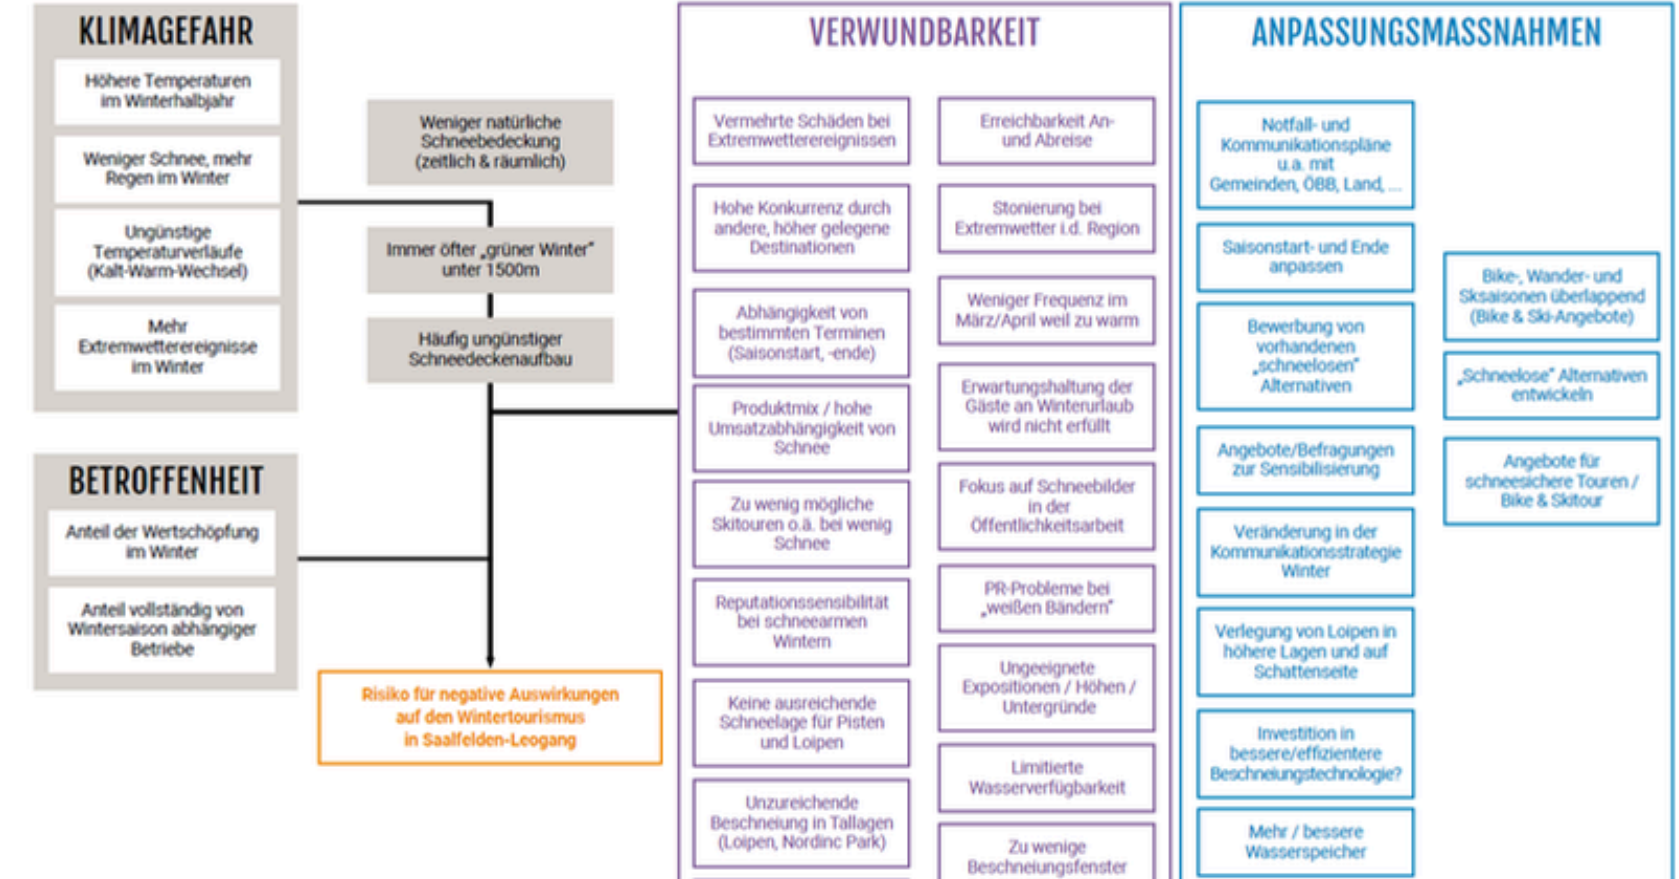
KLIMAGEFAHR

Höhere Temperaturen im Winterhalbjahr

Weniger Schnee, mehr Regen im Winter

Ungünstige Temperaturverläufe (Kalt-Warm-Wechsel)

Mehr Extremwetterereignisse im Winter

Weniger natürliche Schneebedeckung (zeitlich & räumlich)

Immer öfter „grüner Winter" unter 1500m

Häufig ungünstiger Schneedeckenaufbau

BETROFFENHEIT

Anteil der Wertschöpfung im Winter

Anteil vollständig von Wintersaison abhängiger Betriebe

Risiko für negative Auswirkungen auf den Wintertourismus in Saalfelden-Leogang

VERWUNDBARKEIT

Vermehrte Schäden bei Extremwetterereignissen

Hohe Konkurrenz durch andere, höher gelegene Destinationen

Abhängigkeit von bestimmten Terminen (Saisonstart, -ende)

Produktmix / hohe Umsatzabhängigkeit von Schnee

Zu wenig mögliche Skitouren o.ä. bei wenig Schnee

Reputationssensibilität bei schneearmen Wintern

Keine ausreichende Schneelage für Pisten und Loipen

Unzureichende Beschneiung in Tallagen (Loipen, Nordinc Park)

Erreichbarkeit An- und Abreise

Stonierung bei Extremwetter i.d. Region

Weniger Frequenz im März/April weil zu warm

Erwartungshaltung der Gäste an Winterurlaub wird nicht erfüllt

Fokus auf Schneebilder in der Öffentlichkeitsarbeit

PR-Probleme bei „weißen Bändern"

Ungeeignete Expositionen / Höhen / Untergründe

Limitierte Wasserverfügbarkeit

Zu wenige Beschneiungsfenster

ANPASSUNGSMASSNAHMEN

Notfall- und Kommunikationspläne u.a. mit Gemeinden, ÖBB, Land, ...

Saisonstart- und Ende anpassen

Bewerbung von vorhandenen „schneelosen" Alternativen

Angebote/Befragungen zur Sensibilisierung

Veränderung in der Kommunikationsstrategie Winter

Verlegung von Loipen in höhere Lagen und auf Schattenseite

Investition in bessere/effizientere Beschneiungstechnologie?

Mehr / bessere Wasserspeicher

Bike-, Wander- und Sksaisonen überlappend (Bike & Ski-Angebote)

„Schneelose" Alternativen entwickeln

Angebote für schneesichere Touren / Bike & Skitour